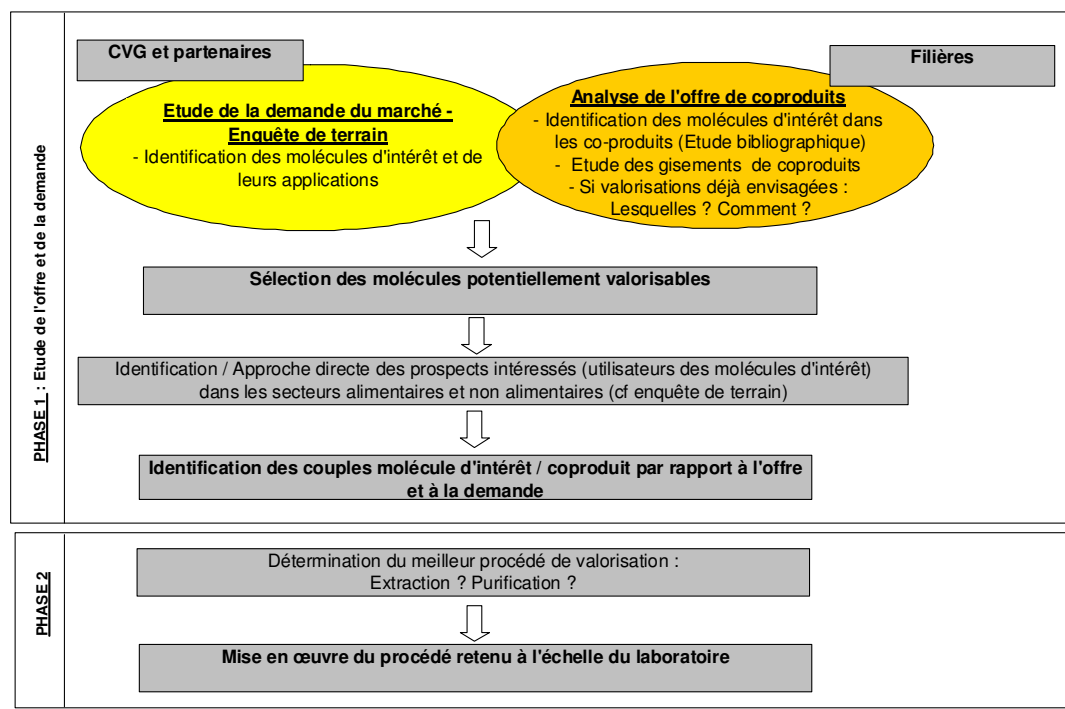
PHASE 1 : Etude de l'offre et de la demande

CVG et partenaires

Filières

Etude de la demande du marché - Enquête de terrain
- Identification des molécules d'intérêt et de leurs applications

Analyse de l'offre de coproduits
- Identification des molécules d'intérêt dans les co-produits (Etude bibliographique)
- Etude des gisements de coproduits
- Si valorisations déjà envisagées : Lesquelles ? Comment ?

Sélection des molécules potentiellement valorisables

Identification / Approche directe des prospects intéressés (utilisateurs des molécules d'intérêt) dans les secteurs alimentaires et non alimentaires (cf enquête de terrain)

Identification des couples molécule d'intérêt / coproduit par rapport à l'offre et à la demande

PHASE 2

Détermination du meilleur procédé de valorisation : Extraction ? Purification ?

Mise en œuvre du procédé retenu à l'échelle du laboratoire